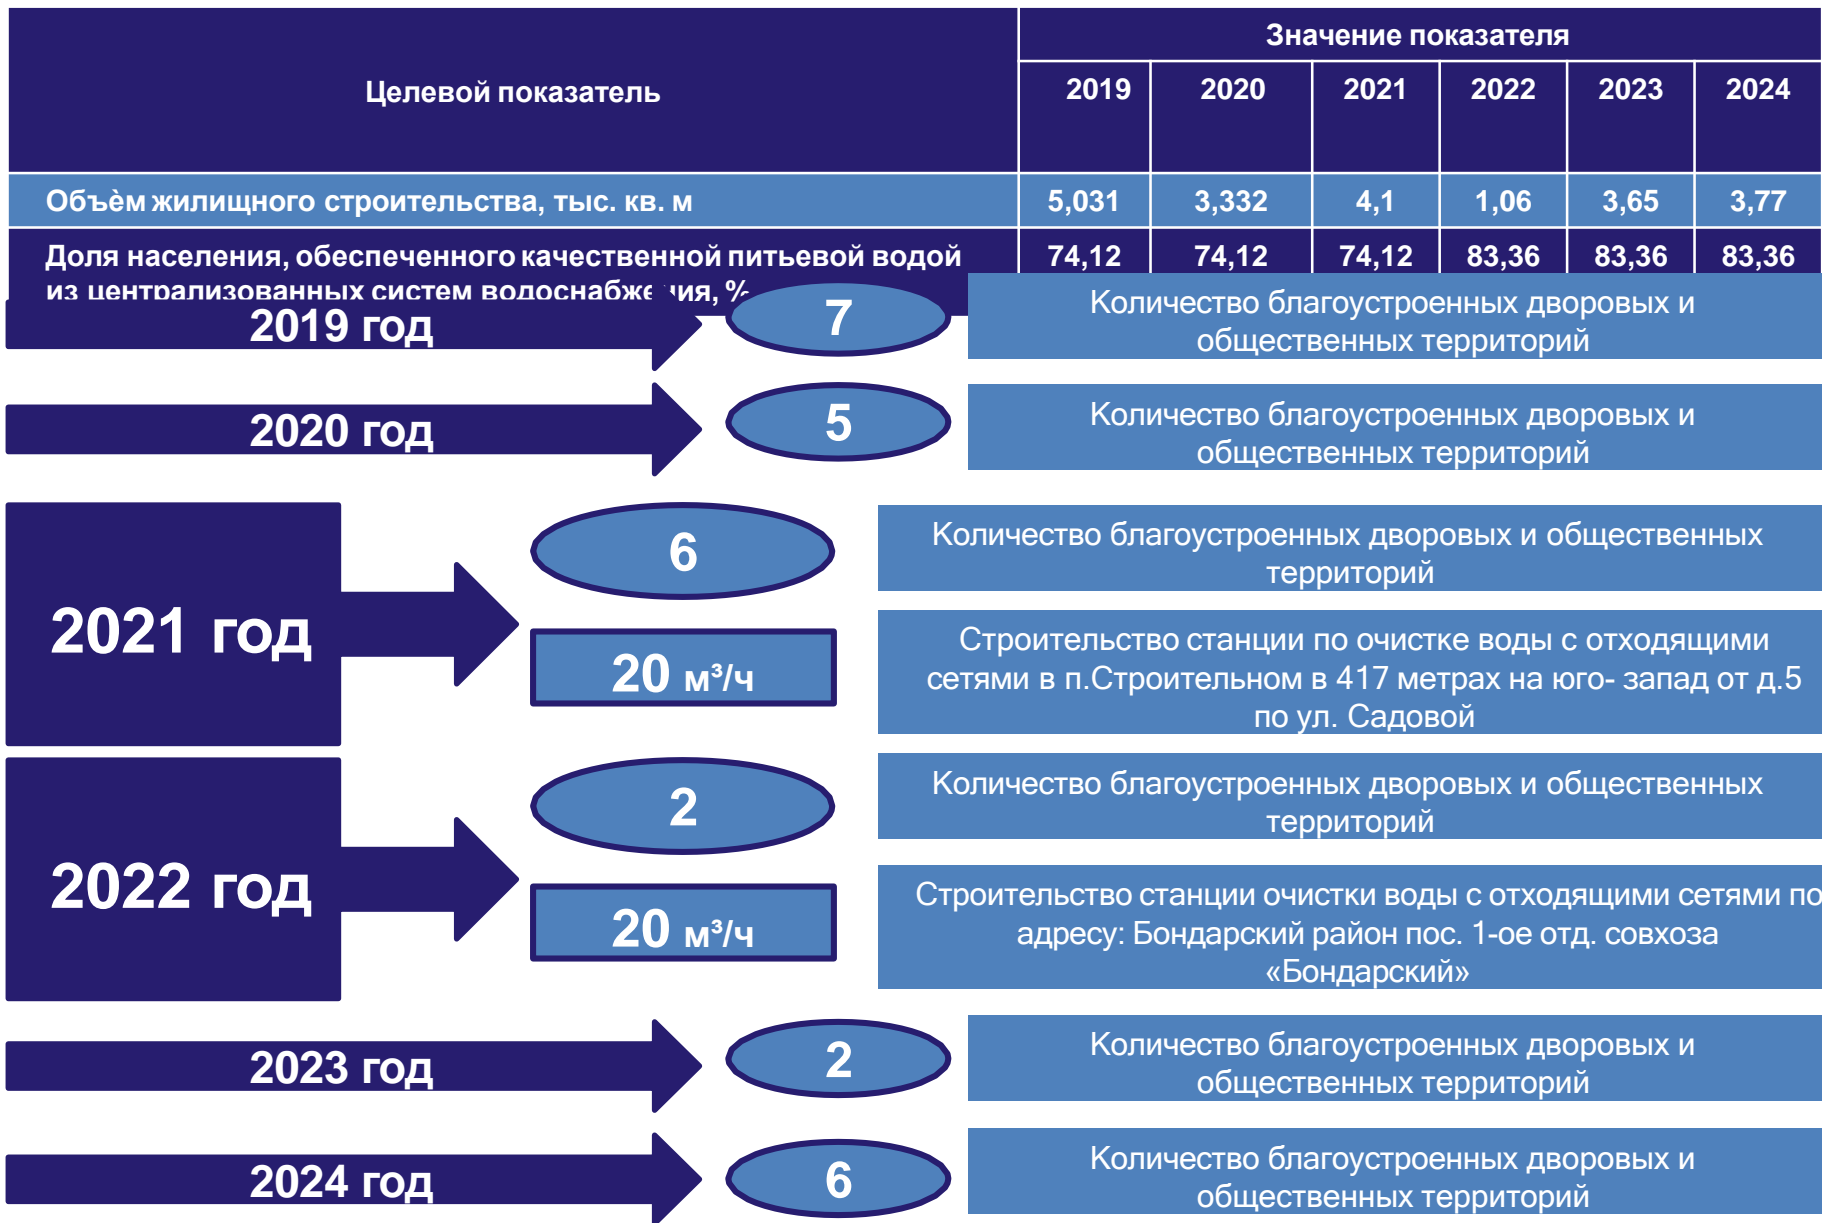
| Целевой показатель | Значение показателя | | | | | |
|---|---|---|---|---|---|---|
| | 2019 | 2020 | 2021 | 2022 | 2023 | 2024 |
| Объём жилищного строительства, тыс. кв. м | 5,031 | 3,332 | 4,1 | 1,06 | 3,65 | 3,77 |
| Доля населения, обеспеченного качественной питьевой водой из централизованных систем водоснабже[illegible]ия, % | 74,12 | 74,12 | 74,12 | 83,36 | 83,36 | 83,36 |

2019 год
7
Количество благоустроенных дворовых и общественных территорий

2020 год
5
Количество благоустроенных дворовых и общественных территорий

2021 год
6
Количество благоустроенных дворовых и общественных территорий
20 м³/ч
Строительство станции по очистке воды с отходящими сетями в п.Строительном в 417 метрах на юго- запад от д.5 по ул. Садовой

2022 год
2
Количество благоустроенных дворовых и общественных территорий
20 м³/ч
Строительство станции очистки воды с отходящими сетями по адресу: Бондарский район пос. 1-ое отд. совхоза «Бондарский»

2023 год
2
Количество благоустроенных дворовых и общественных территорий

2024 год
6
Количество благоустроенных дворовых и общественных территорий